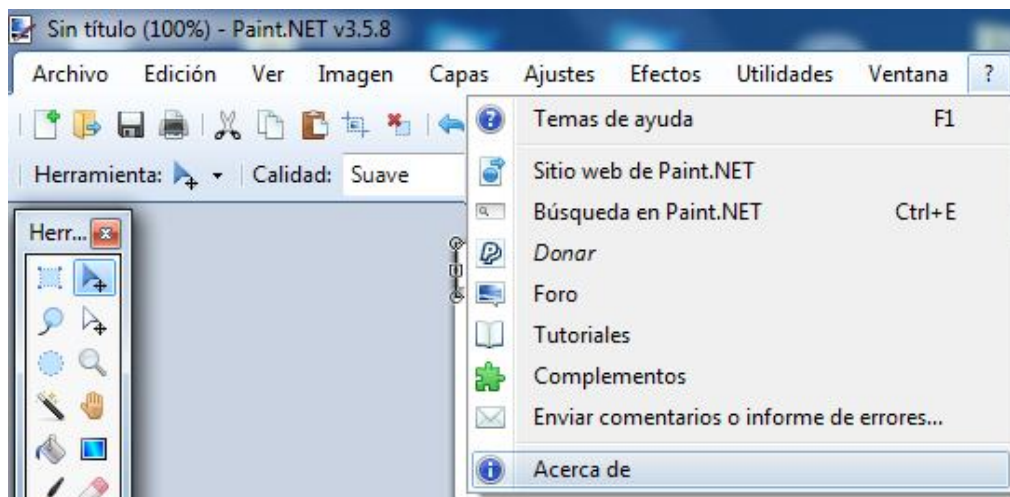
Sin título (100%) - Paint.NET v3.5.8

Archivo Edición Ver Imagen Capas Ajustes Efectos Utilidades Ventana ?

Herramienta: Calidad: Suave

Herr...

Temas de ayuda F1
Sitio web de Paint.NET
Búsqueda en Paint.NET Ctrl+E
Donar
Foro
Tutoriales
Complementos
Enviar comentarios o informe de errores...
Acerca de